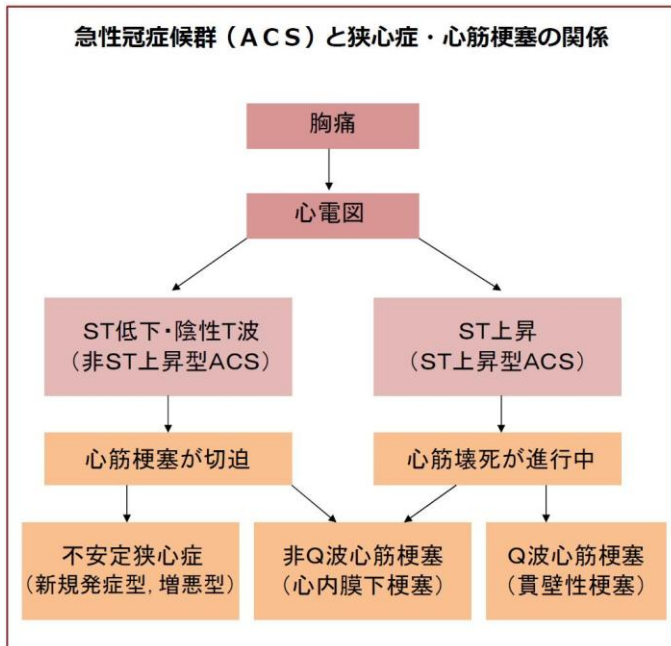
急性冠症候群（ＡＣＳ）と狭心症・心筋梗塞の関係

胸痛

心電図

ST低下・陰性T波
（非ST上昇型ACS）

ST上昇
（ST上昇型ACS）

心筋梗塞が切迫

心筋壊死が進行中

不安定狭心症
（新規発症型，増悪型）

非Q波心筋梗塞
（心内膜下梗塞）

Q波心筋梗塞
（貫壁性梗塞）